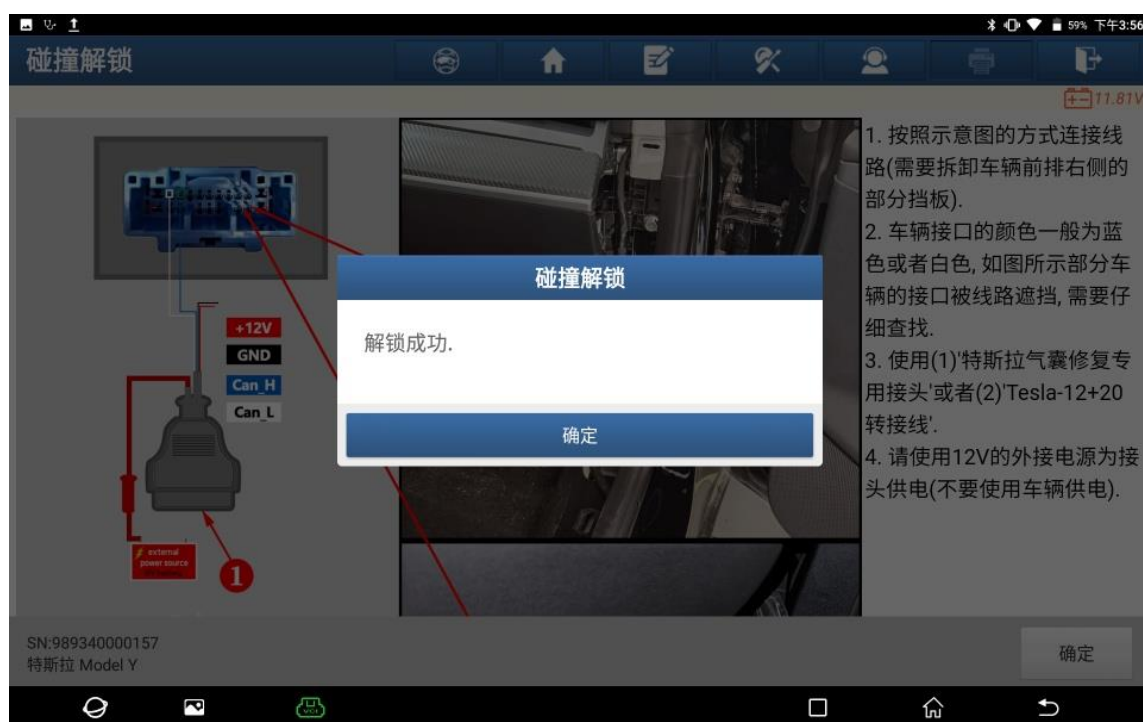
59% 下午3:56

碰撞解锁

11.81V

+12V
GND
Can_H
Can_L

external power source

1

碰撞解锁

解锁成功.

确定

1. 按照示意图的方式连接线路(需要拆卸车辆前排右侧的部分挡板).
2. 车辆接口的颜色一般为蓝色或者白色, 如图所示部分车辆的接口被线路遮挡, 需要仔细查找.
3. 使用(1)'特斯拉气囊修复专用接头'或者(2)'Tesla-12+20转接线'.
4. 请使用12V的外接电源为接头供电(不要使用车辆供电).

SN:989340000157
特斯拉 Model Y

确定